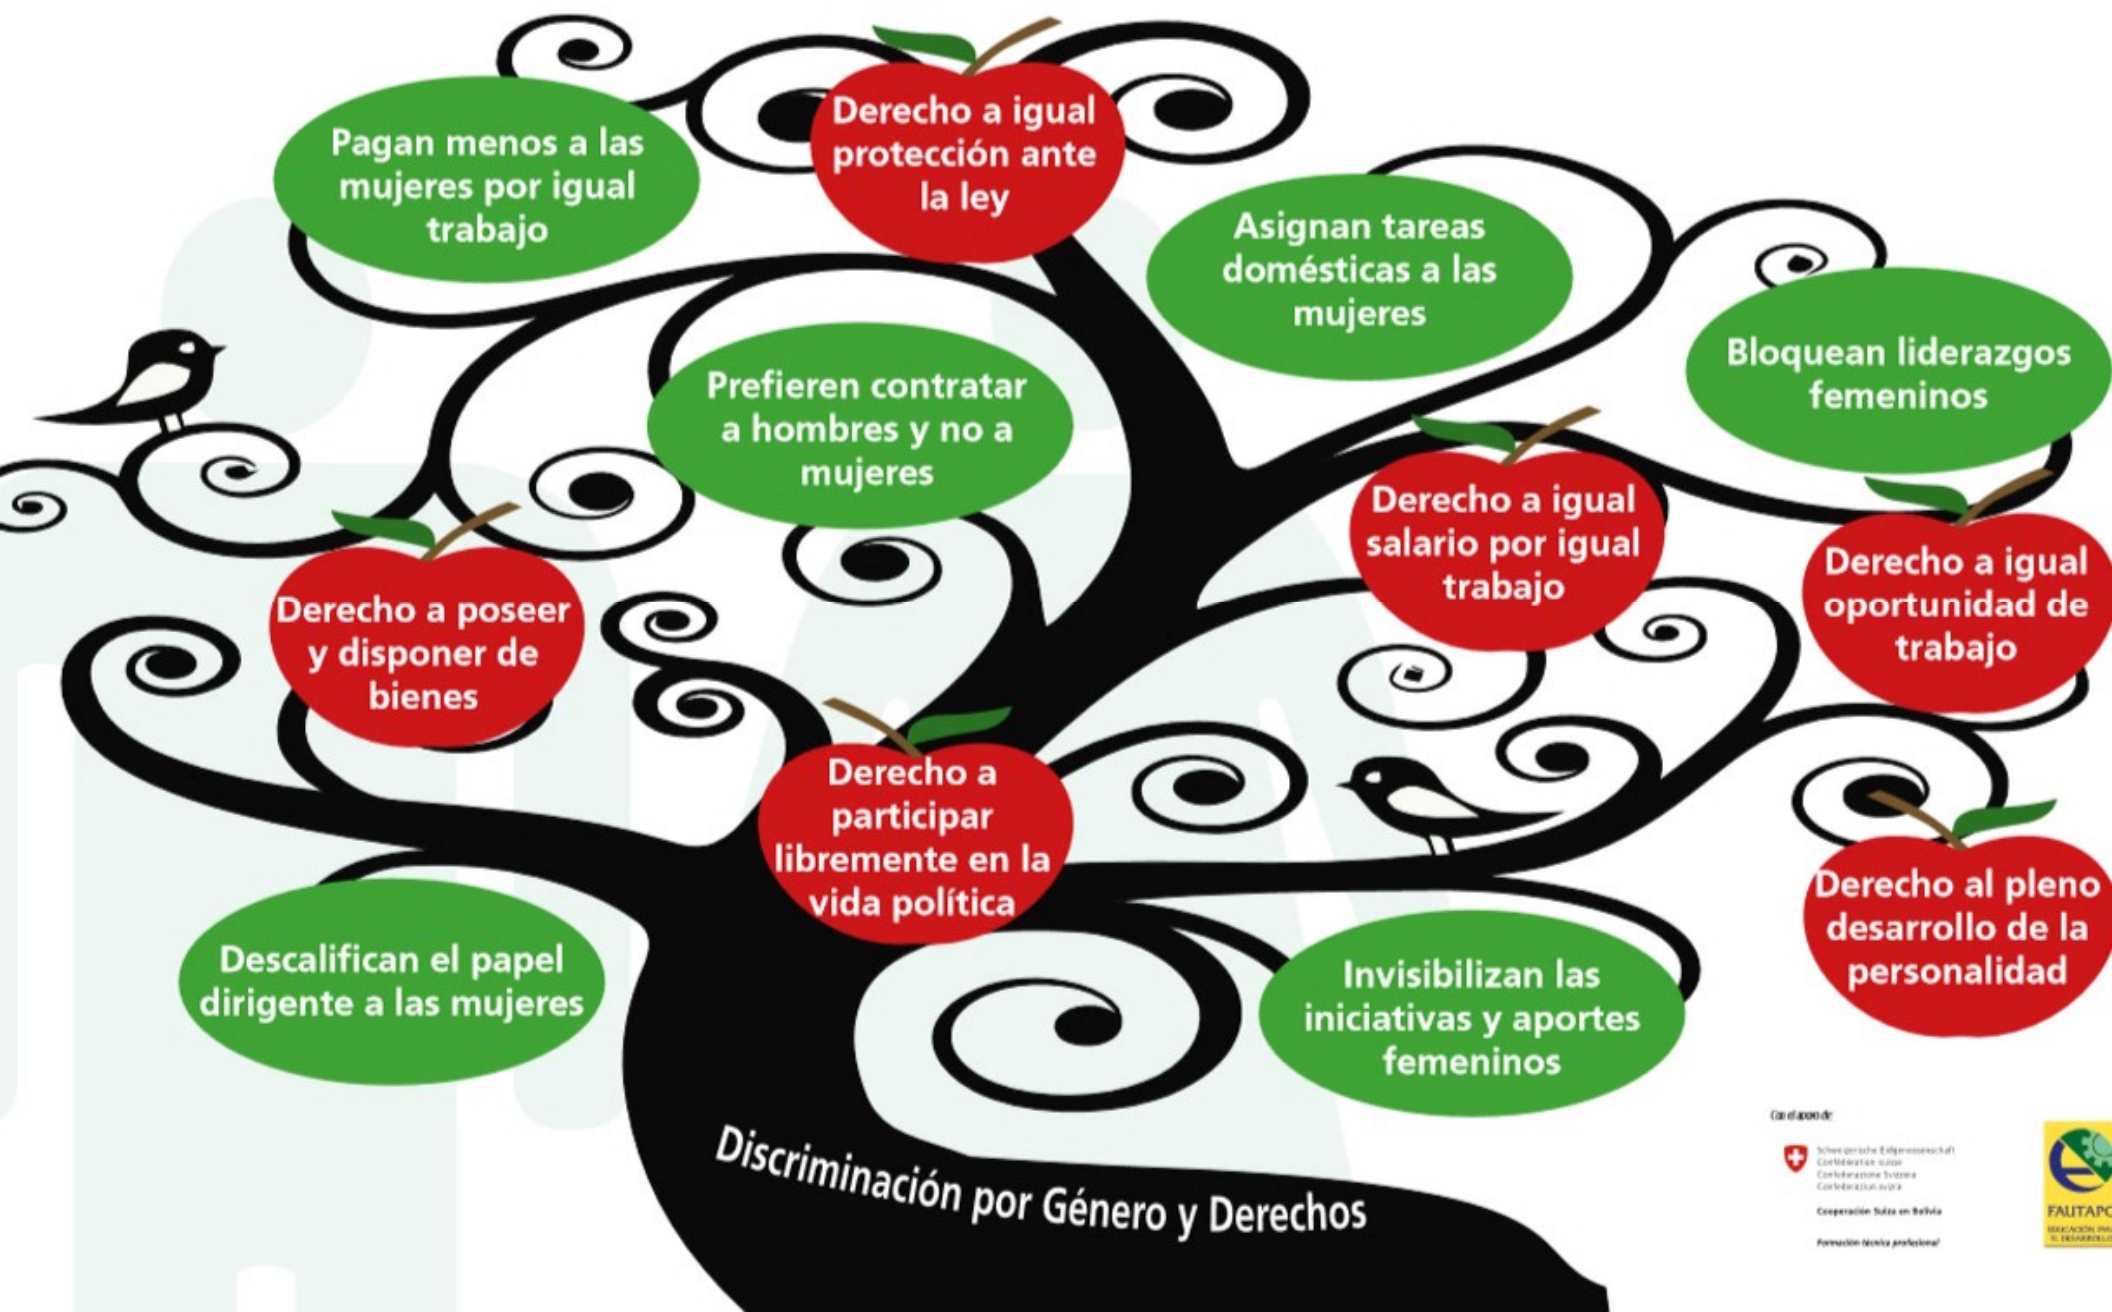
Derecho a igual protección ante la ley

Pagan menos a las mujeres por igual trabajo

Asignan tareas domésticas a las mujeres

Bloquean liderazgos femeninos

Prefieren contratar a hombres y no a mujeres

Derecho a igual salario por igual trabajo

Derecho a igual oportunidad de trabajo

Derecho a poseer y disponer de bienes

Derecho a participar libremente en la vida política

Derecho al pleno desarrollo de la personalidad

Descalifican el papel dirigente a las mujeres

Invisibilizan las iniciativas y aportes femeninos

Discriminación por Género y Derechos

Con el apoyo de:

Schweizerische Eidgenossenschaft
Confédération suisse
Confederazione Svizzera
Confederaziun svizra

Cooperación Suiza en Bolivia

Formación técnica profesional

FAUTAPO
EDUCACIÓN PARA EL DESARROLLO